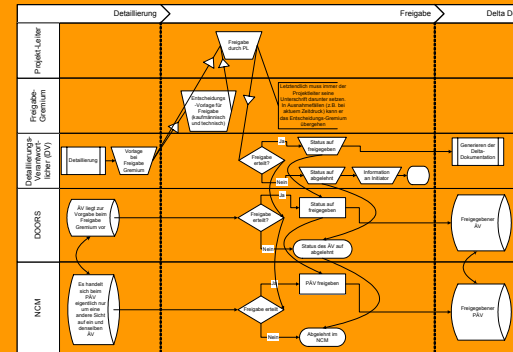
Detaillierung

Freigabe

Delta D

Projekt-Leiter

Freigabe-Gremium

Detaillierungs-Verantwortlicher (DV)

DOORS

NCM

Freigabe durch PL

Letztendlich muss immer der Projektleiter seine Unterschrift darunter setzen. In Ausnahmefällen (z.B. bei akutem Zeitdruck) kann er das Entscheidungs-Gremium übergehen

Entscheidungs-Vorlage für Freigabe (kaufmännisch und technisch)

Detaillierung

Vorlage bei Freigabe Gremium

Freigabe erteilt?

Ja

Nein

Status auf freigegeben

Status auf abgelehnt

Information an Initiator

Generieren der Delta-Dokumentation

ÄV liegt zur Vorgabe beim Freigabe Gremium vor

Freigabe erteilt?

Ja

Nein

Status auf freigegeben

Status des ÄV auf abgelehnt

Freigegebener ÄV

Es handelt sich beim PÄV eigentlich nur um eine andere Sicht auf ein und denselben ÄV

Freigabe erteilt?

Ja

Nein

PÄV freigeben

Abgelehnt im NCM

Freigegebener PÄV